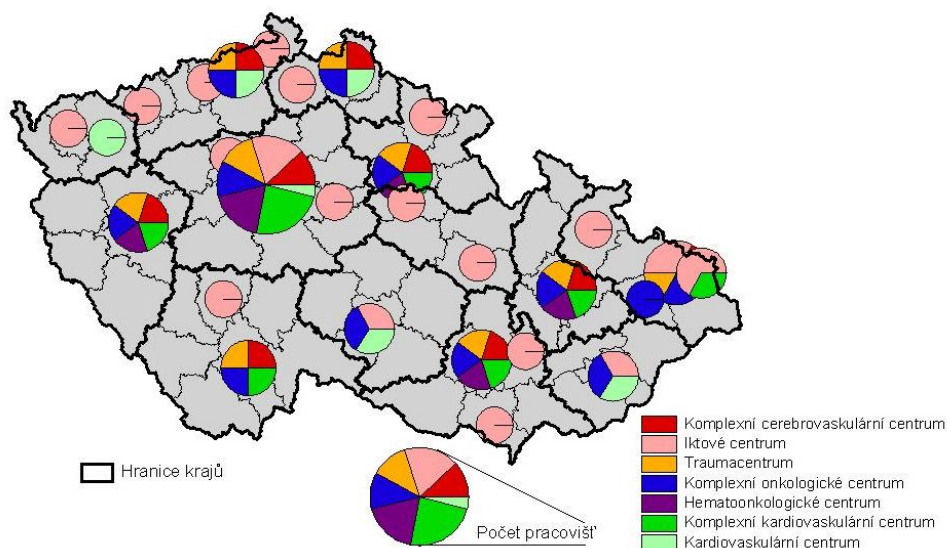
Hranice krajů

Počet pracovišť

Komplexní cerebrovaskulární centrum
Iktové centrum
Traumacentrum
Komplexní onkologické centrum
Hematoonkologické centrum
Komplexní kardiovaskulární centrum
Kardiovaskulární centrum